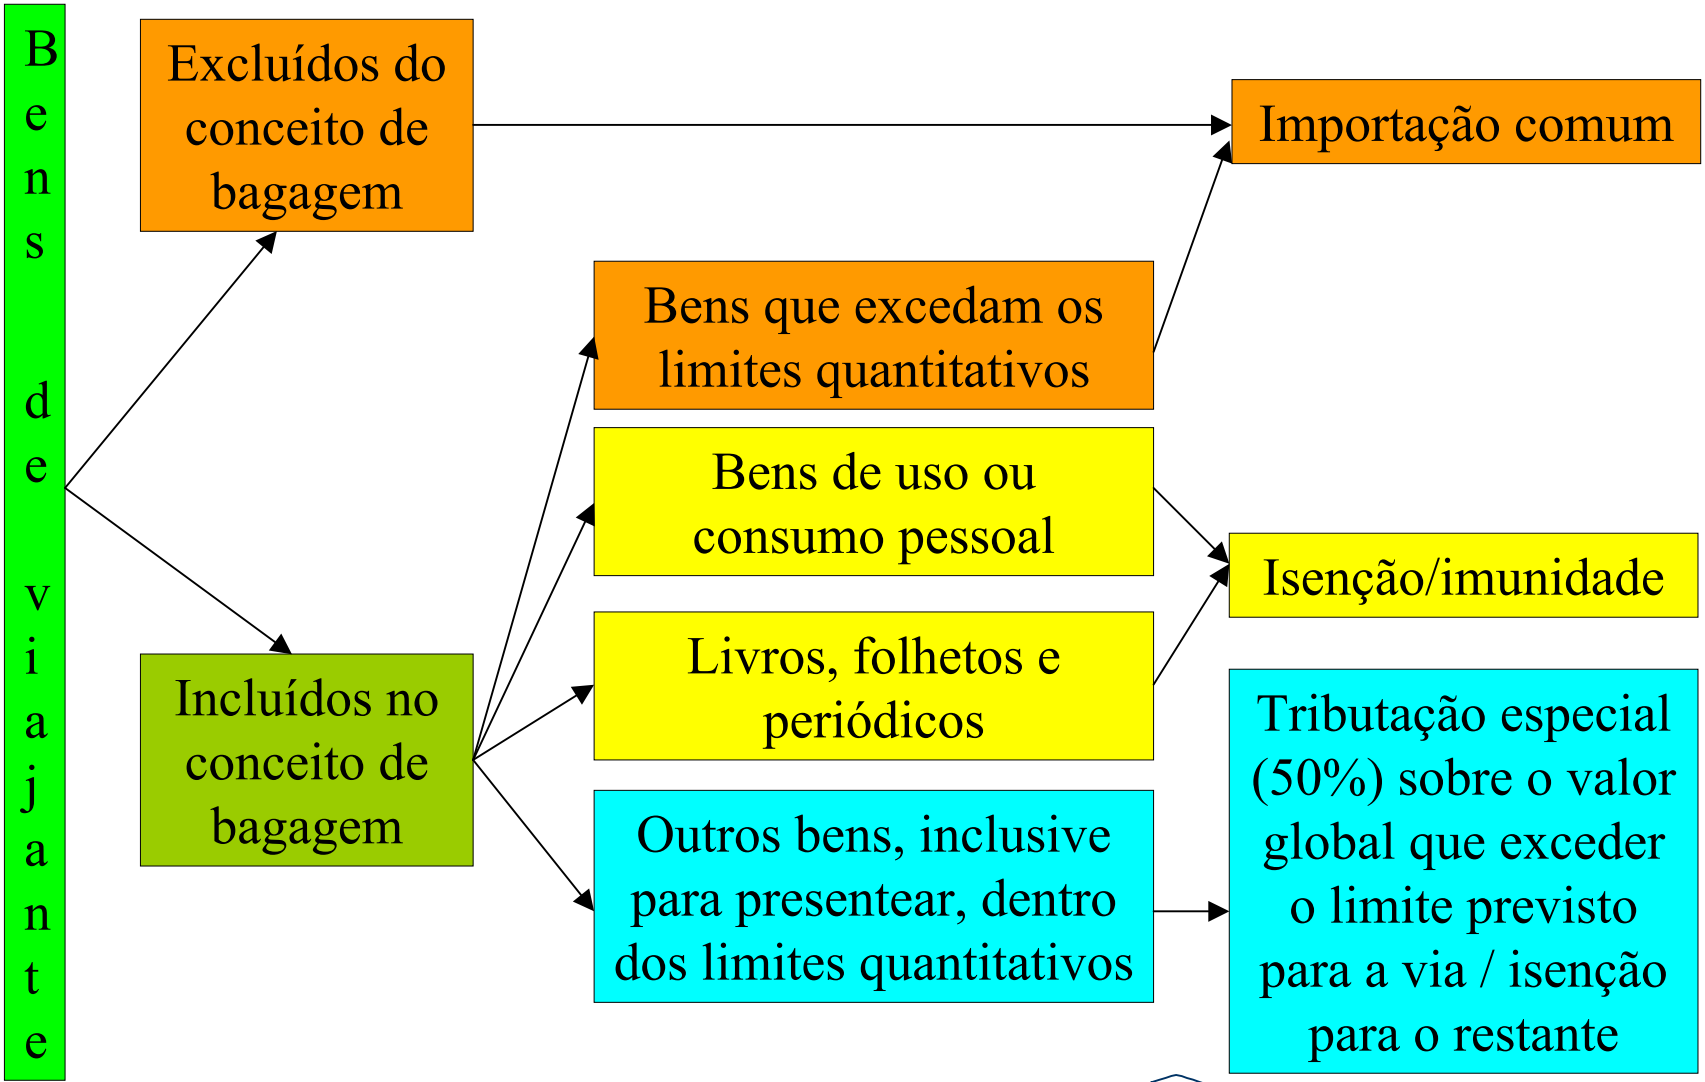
Bens de viajante

Excluídos do conceito de bagagem

Importação comum

Bens que excedam os limites quantitativos

Bens de uso ou consumo pessoal

Isenção/imunidade

Livros, folhetos e periódicos

Incluídos no conceito de bagagem

Outros bens, inclusive para presentear, dentro dos limites quantitativos

Tributação especial (50%) sobre o valor global que exceder o limite previsto para a via / isenção para o restante